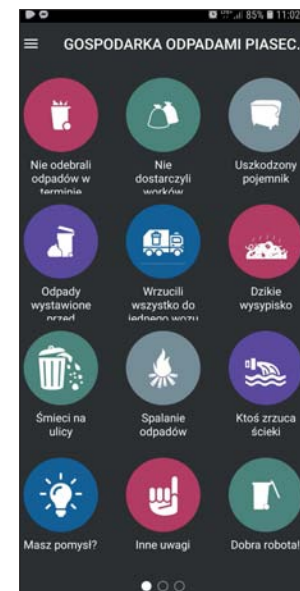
85% 11:02

GOSPODARKA ODPADAMI PIASEC.

Nie odebrali odpadów w terminie

Nie dostarczyli worków

Uszkodzony pojemnik

Odpady wystawione przed

Wrzucili wszystko do jednego wozu

Dzikie wysypisko

Śmieci na ulicy

Spalanie odpadów

Ktoś zrzuca ścieki

Masz pomysł?

Inne uwagi

Dobra robota!